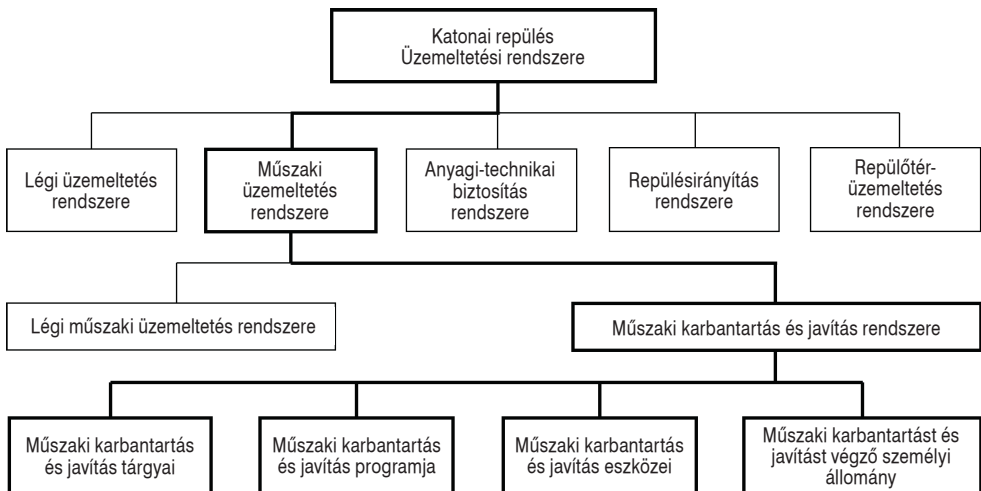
Katonai repülés Üzemeltetési rendszere

Légi üzemeltetés rendszere

Műszaki üzemeltetés rendszere

Anyagi-technikai biztosítás rendszere

Repülésirányítás rendszere

Repülőtér-üzemeltetés rendszere

Légi műszaki üzemeltetés rendszere

Műszaki karbantartás és javítás rendszere

Műszaki karbantartás és javítás tárgyai

Műszaki karbantartás és javítás programja

Műszaki karbantartás és javítás eszközei

Műszaki karbantartást és javítást végző személyi állomány